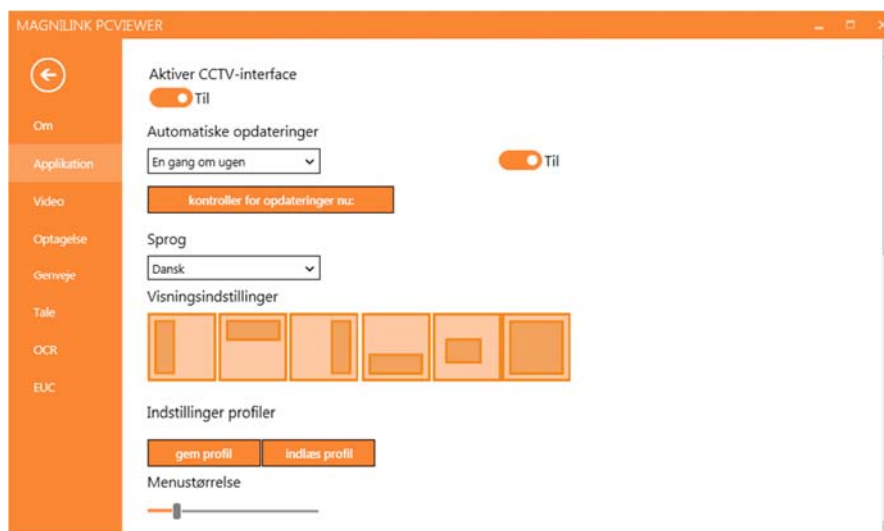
MAGNILINK PCVIEWER

Om
Applikation
Video
Optagelse
Genveje
Tale
OCR
EUC

Aktiver CCTV-interface
Til

Automatiske opdateringer
En gang om ugen
Til

kontroller for opdateringer nu:

Sprog
Dansk

Visningsindstillinger

Indstillinger profiler

gem profil
indlæs profil

Menustørrelse